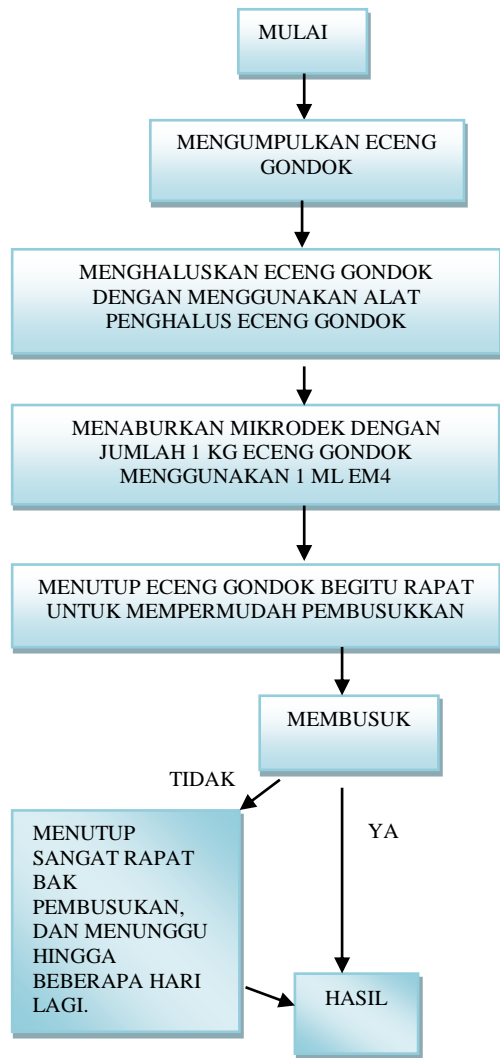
MULAI

MENGUMPULKAN ECENG GONDOK

MENGHALUSKAN ECENG GONDOK DENGAN MENGGUNAKAN ALAT PENGHALUS ECENG GONDOK

MENABURKAN MIKRODEK DENGAN JUMLAH 1 KG ECENG GONDOK MENGGUNAKAN 1 ML EM4

MENUTUP ECENG GONDOK BEGITU RAPAT UNTUK MEMPERMUDAH PEMBUSUKKAN

MEMBUSUK

TIDAK

YA

MENUTUP SANGAT RAPAT BAK PEMBUSUKAN, DAN MENUNGGU HINGGA BEBERAPA HARI LAGI.

HASIL